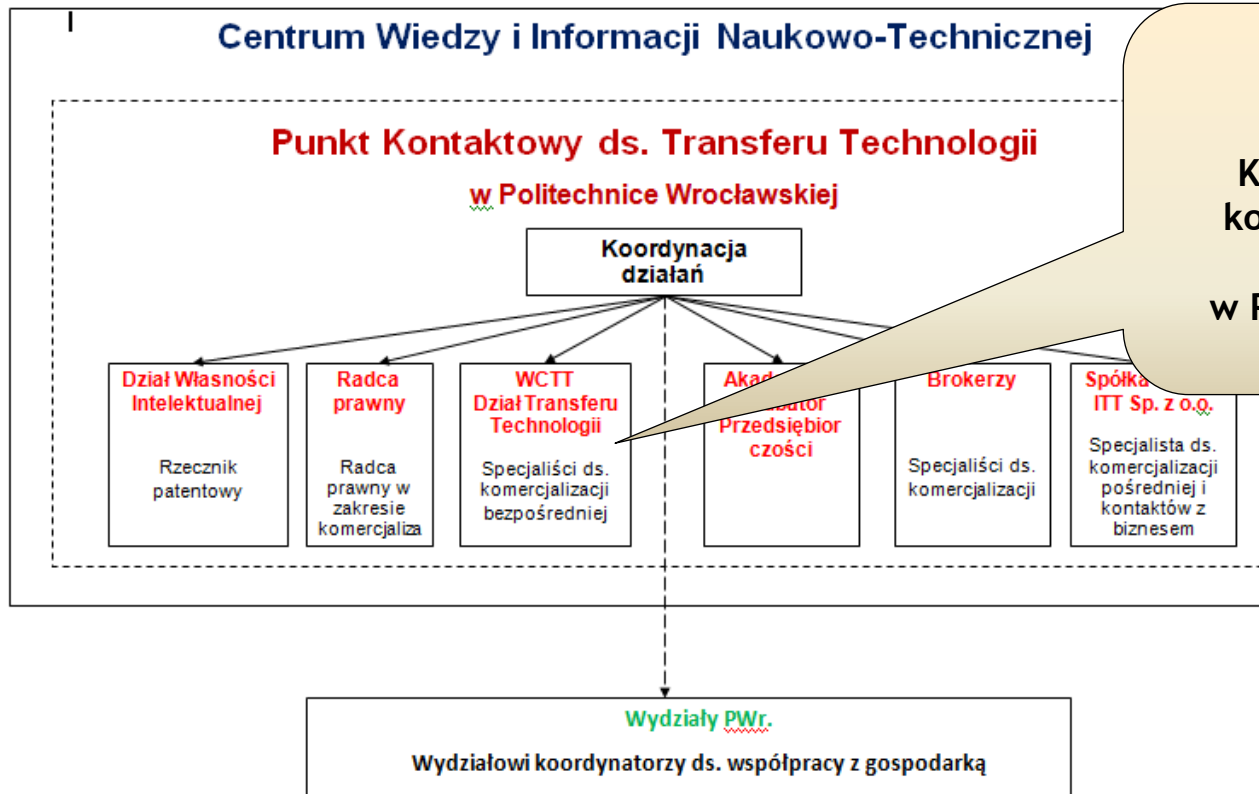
I

Centrum Wiedzy i Informacji Naukowo-Technicznej

Punkt Kontaktowy ds. Transferu Technologii

w Politechnice Wrocławskiej

Koordynacja działań

Dział Własności Intelektualnej

Rzecznik patentowy

Radca prawny

Radca prawny w zakresie komercjaliza

WCTT Dział Transferu Technologii

Specjaliści ds. komercjalizacji bezpośredniej

Akad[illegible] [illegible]bator Przedsiębior czości

Brokerzy

Specjaliści ds. komercjalizacji

Spółka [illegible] ITT Sp. z o.o.

Specjalista ds. komercjalizacji pośredniej i kontaktów z biznesem

K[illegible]
ko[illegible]
w P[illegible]

Wydziały PWr.

Wydziałowi koordynatorzy ds. współpracy z gospodarką